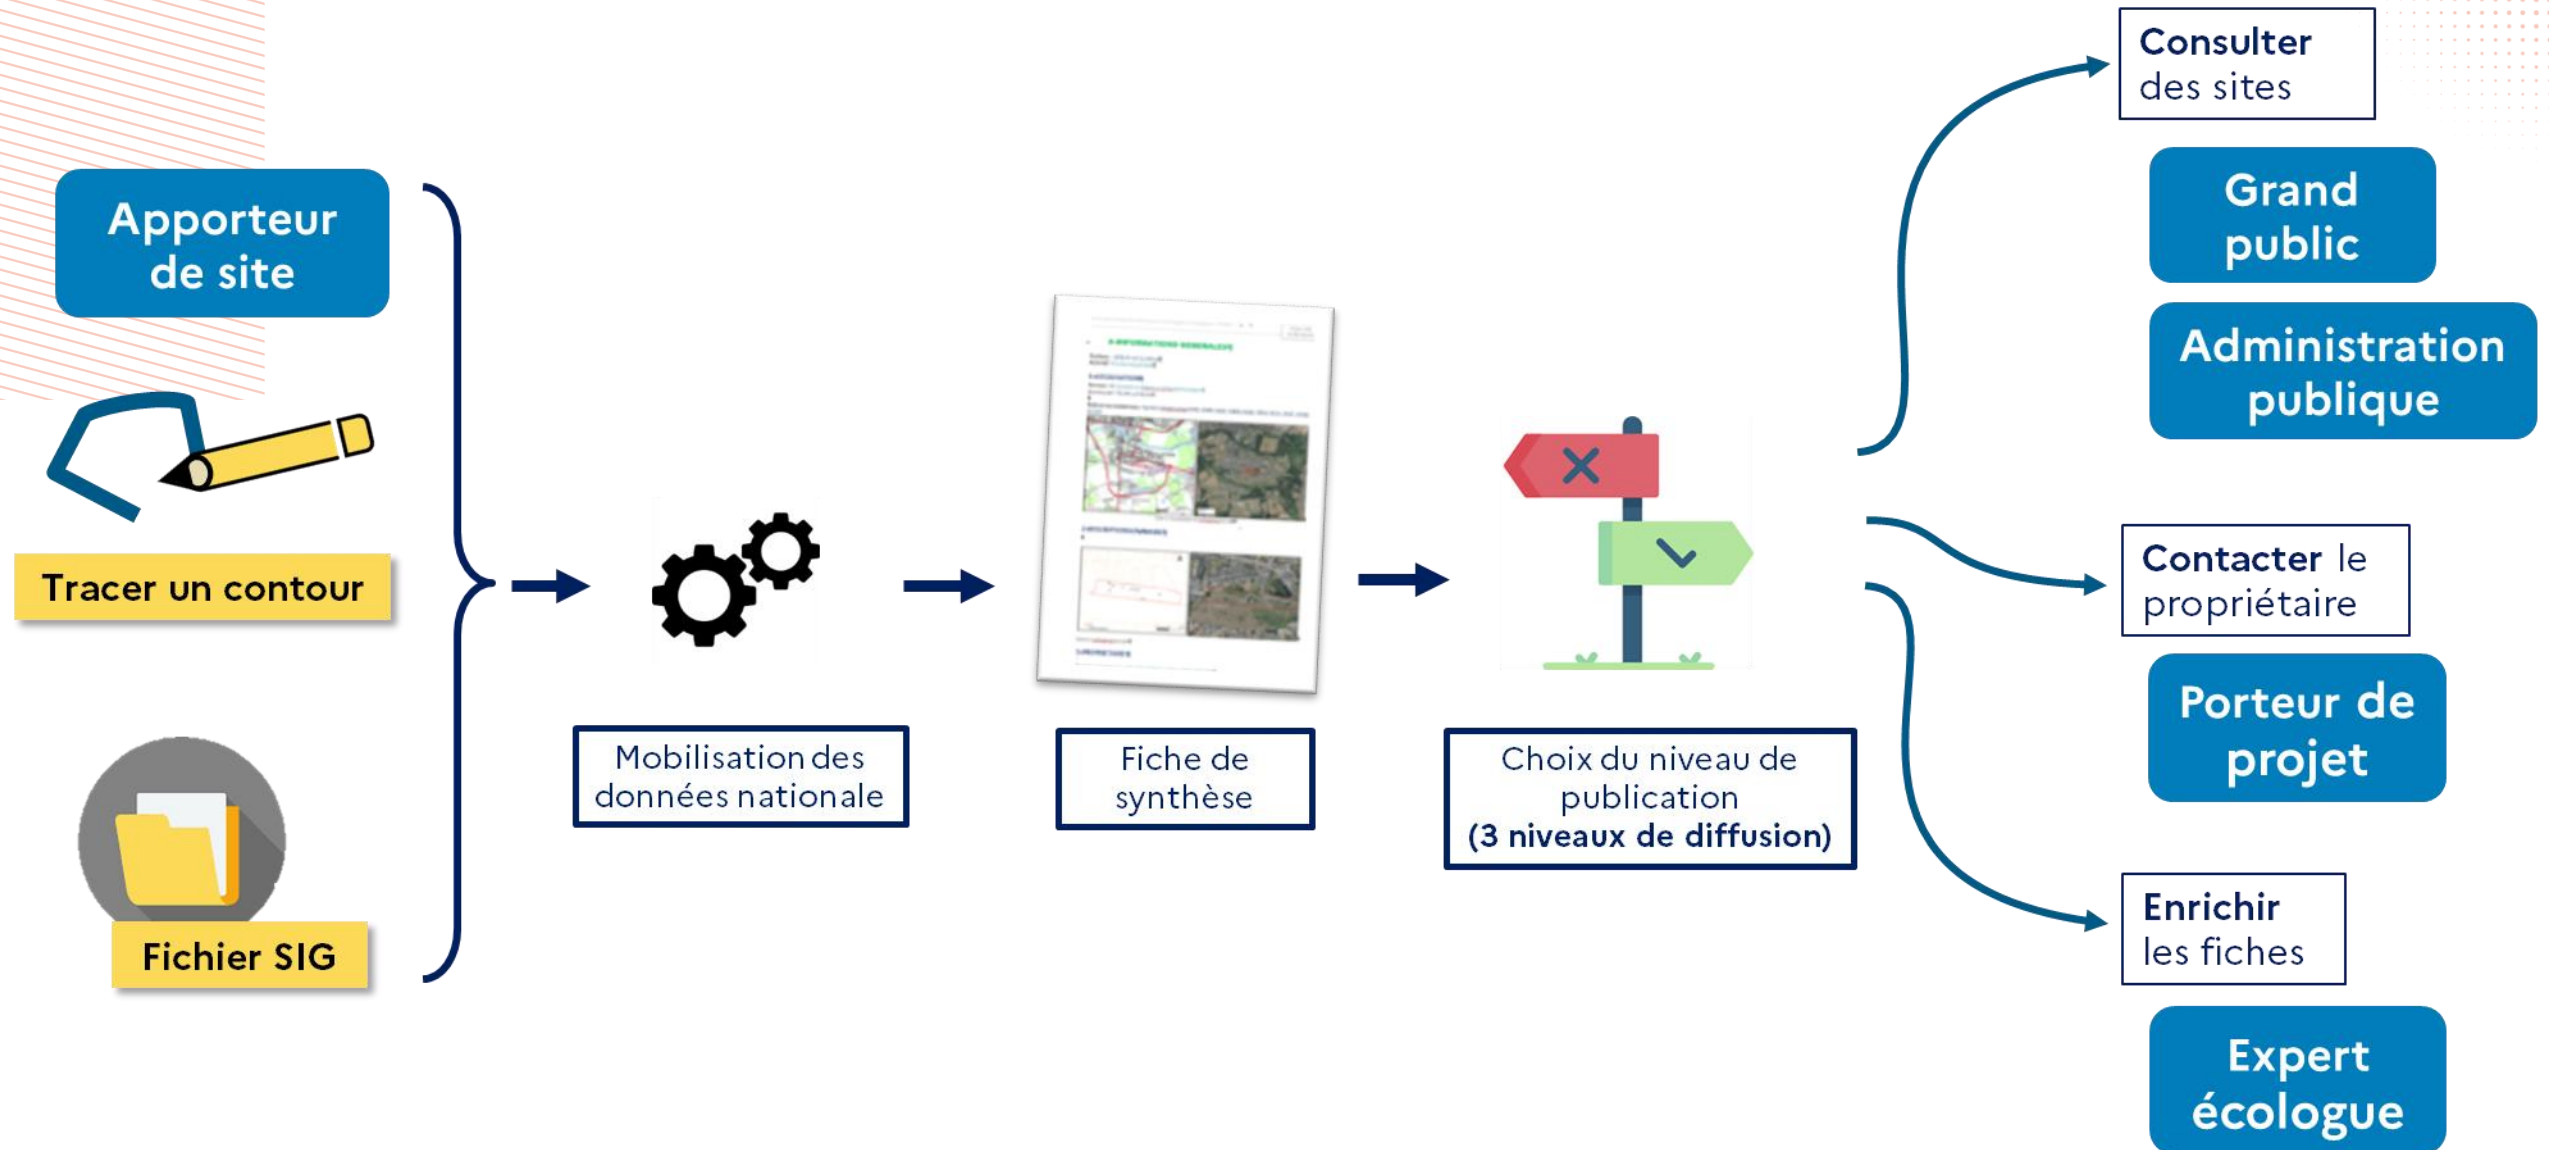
Apporteur de site

Tracer un contour

Fichier SIG

Mobilisation des données nationale

Fiche de synthèse

Choix du niveau de publication
(3 niveaux de diffusion)

Consulter des sites

Grand public

Administration publique

Contacter le propriétaire

Porteur de projet

Enrichir les fiches

Expert écologue